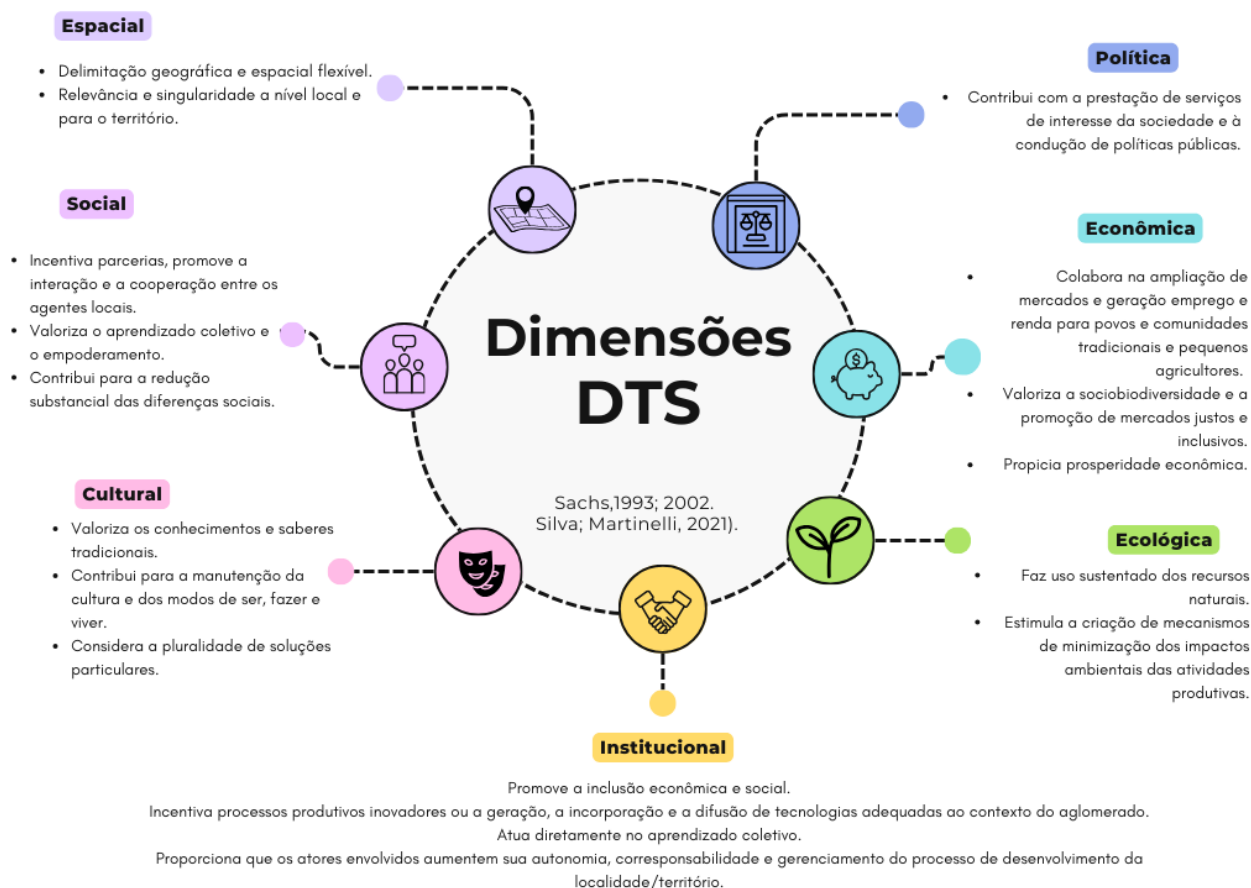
Espacial

- Delimitação geográfica e espacial flexível.
- Relevância e singularidade a nível local e para o território.

Política

- Contribui com a prestação de serviços de interesse da sociedade e à condução de políticas públicas.

Social

- Incentiva parcerias, promove a interação e a cooperação entre os agentes locais.
- Valoriza o aprendizado coletivo e o empoderamento.
- Contribui para a redução substancial das diferenças sociais.

Econômica

- Colabora na ampliação de mercados e geração emprego e renda para povos e comunidades tradicionais e pequenos agricultores.
- Valoriza a sociobiodiversidade e a promoção de mercados justos e inclusivos.
- Propicia prosperidade econômica.

Dimensões DTS

Sachs,1993; 2002. Silva; Martinelli, 2021).

Cultural

- Valoriza os conhecimentos e saberes tradicionais.
- Contribui para a manutenção da cultura e dos modos de ser, fazer e viver.
- Considera a pluralidade de soluções particulares.

Ecológica

- Faz uso sustentado dos recursos naturais.
- Estimula a criação de mecanismos de minimização dos impactos ambientais das atividades produtivas.

Institucional

Promove a inclusão econômica e social.
Incentiva processos produtivos inovadores ou a geração, a incorporação e a difusão de tecnologias adequadas ao contexto do aglomerado.
Atua diretamente no aprendizado coletivo.
Proporciona que os atores envolvidos aumentem sua autonomia, corresponsabilidade e gerenciamento do processo de desenvolvimento da localidade/território.